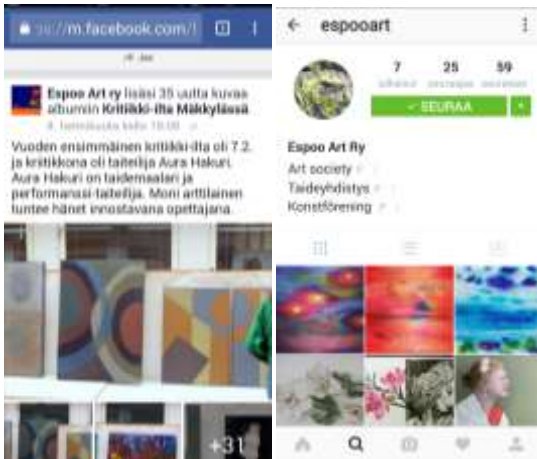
m.facebook.com/

Espoo Art ry lisäsi 35 uutta kuvaa albumiin Kritiikki-ilta Mäkkylässä.
8. helmikuuta klo 10.00

Vuoden ensimmäinen kritiikki-ilta oli 7.2. ja kritiikkona oli taiteilija Aura Hakuri. Aura Hakuri on taidemaalari ja performanssi-taiteilija. Moni arttilainen tuntee hänet innostavana opettajana.

+31

espooart

7 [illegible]
25 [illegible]
59 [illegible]

✓ SEURAA

Espoo Art Ry
Art society
Taideyhdistys
Konstförening